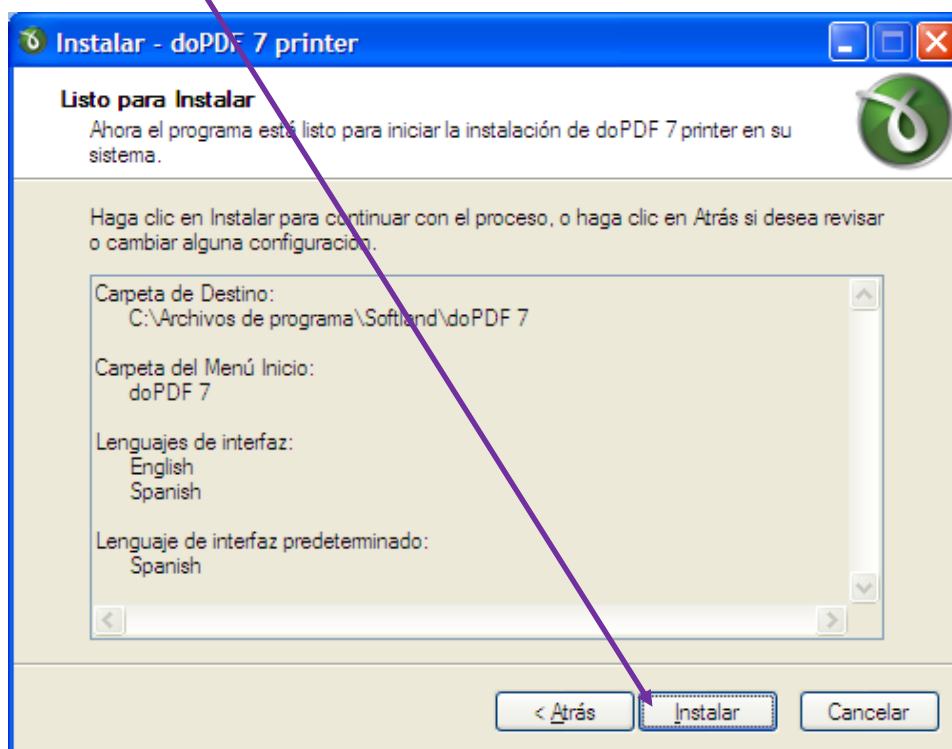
Instalar - doPDF 7 printer

Listo para Instalar
Ahora el programa está listo para iniciar la instalación de doPDF 7 printer en su sistema.

Haga clic en Instalar para continuar con el proceso, o haga clic en Atrás si desea revisar o cambiar alguna configuración.

Carpeta de Destino:
C:\Archivos de programa\Softland\doPDF 7

Carpeta del Menú Inicio:
doPDF 7

Lenguajes de interfaz:
English
Spanish

Lenguaje de interfaz predeterminado:
Spanish

< Atrás
Instalar
Cancelar